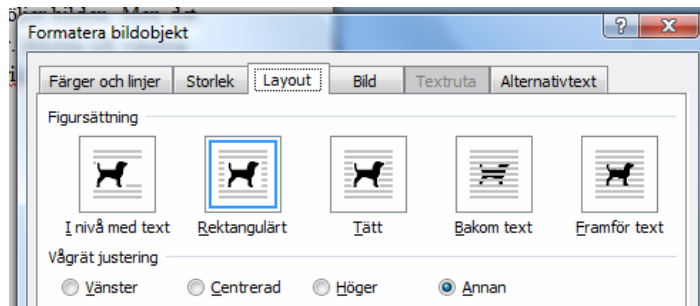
Formatera bildobjekt

?

X

Färger och linjer
Storlek
Layout
Bild
Textruta
Alternativtext

Figursättning

I nivå med text
Rektangulärt
Tätt
Bakom text
Framför text

Vågrät justering

Vänster
Centrerad
Höger
Annan